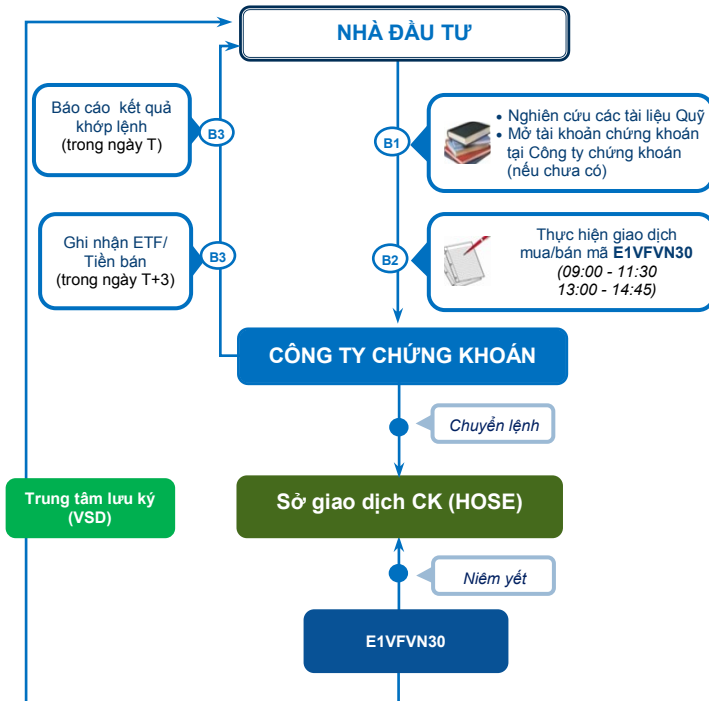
NHÀ ĐẦU TƯ

Báo cáo kết quả khớp lệnh (trong ngày T)

B3

B1

• Nghiên cứu các tài liệu Quỹ
• Mở tài khoản chứng khoán tại Công ty chứng khoán (nếu chưa có)

Ghi nhận ETF/ Tiền bán (trong ngày T+3)

B3

B2

Thực hiện giao dịch mua/bán mã **E1VFVN30**
*(09:00 - 11:30 13:00 - 14:45)*

CÔNG TY CHỨNG KHOÁN

*Chuyển lệnh*

Trung tâm lưu ký (VSD)

Sở giao dịch CK (HOSE)

*Niêm yết*

E1VFVN30